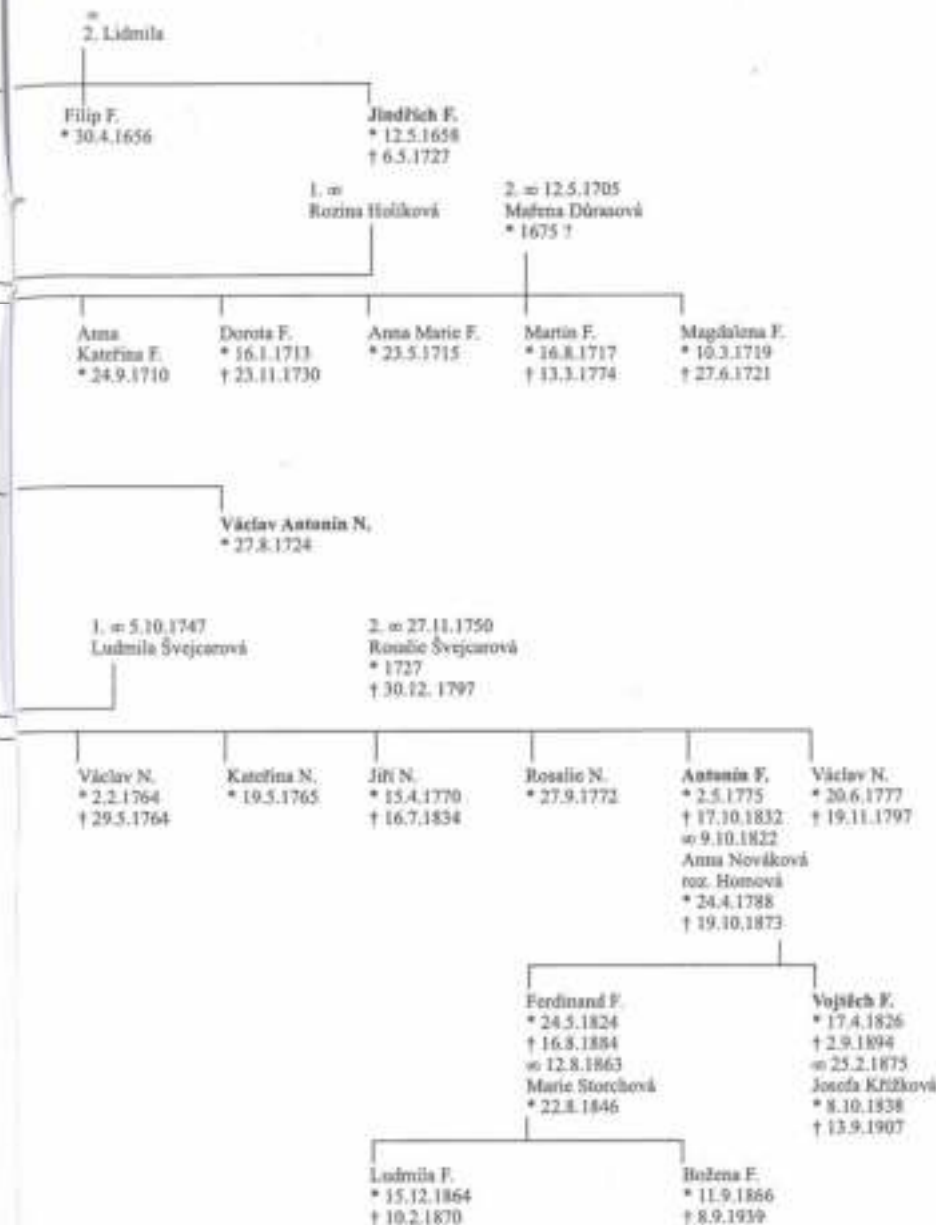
∞
2. Lidmila

Filip F.
* 30.4.1656

Jindřich F.
* 12.5.1658
† 6.5.1727

1. ∞
Rozina Holíková

2. ∞ 12.5.1705
Mařena Dúrasová
* 1675 ?

Anna Kateřina F.
* 24.9.1710

Dorota F.
* 16.1.1713
† 23.11.1730

Anna Marie F.
* 23.5.1715

Martin F.
* 16.8.1717
† 13.3.1774

Magdalena F.
* 10.3.1719
† 27.6.1721

Václav Antonín N.
* 27.8.1724

1. ∞ 5.10.1747
Ludmila Švejcarová

2. ∞ 27.11.1750
Rosalie Švejcarová
* 1727
† 30.12. 1797

Václav N.
* 2.2.1764
† 29.5.1764

Kateřina N.
* 19.5.1765

Jiří N.
* 15.4.1770
† 16.7.1834

Rosalie N.
* 27.9.1772

Antonín F.
* 2.5.1775
† 17.10.1832
∞ 9.10.1822
Anna Nováková
roz. Homová
* 24.4.1788
† 19.10.1873

Václav N.
* 20.6.1777
† 19.11.1797

Ferdinand F.
* 24.5.1824
† 16.8.1884
∞ 12.8.1863
Marie Storchová
* 22.8.1846

Vojtěch F.
* 17.4.1826
† 2.9.1894
∞ 25.2.1875
Josefa Křížková
* 8.10.1838
† 13.9.1907

Ludmila F.
* 15.12.1864
† 10.2.1870

Božena F.
* 11.9.1866
† 8.9.1939